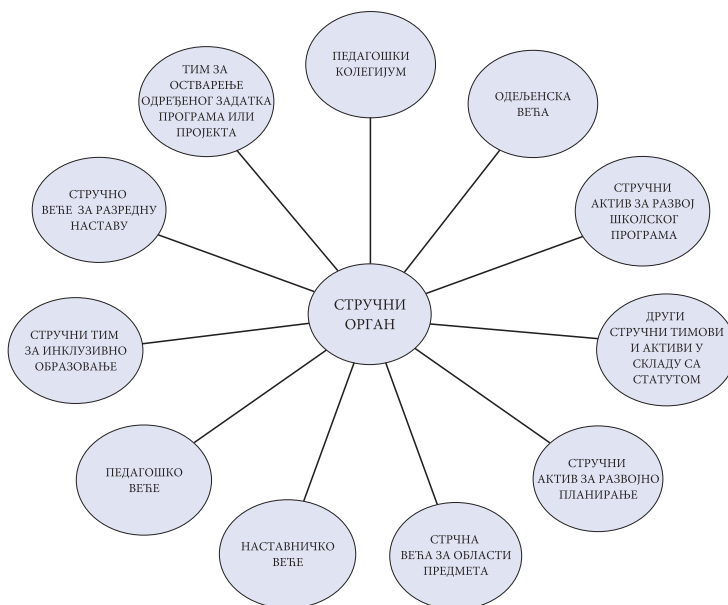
ПЕДАГОШКИ КОЛЕГИЈУМ

ОДЕЉЕНСКА ВЕЋА

СТРУЧНИ АКТИВ ЗА РАЗВОЈ ШКОЛСКОГ ПРОГРАМА

ДРУГИ СТРУЧНИ ТИМОВИ И АКТИВИ У СКЛАДУ СА СТАТУТОМ

СТРУЧНИ АКТИВ ЗА РАЗВОЈНО ПЛАНИРАЊЕ

СТРЧНА ВЕЋА ЗА ОБЛАСТИ ПРЕДМЕТА

НАСТАВНИЧКО ВЕЋЕ

ПЕДАГОШКО ВЕЋЕ

СТРУЧНИ ТИМ ЗА ИНКЛУЗИВНО ОБРАЗОВАЊЕ

СТРУЧНО ВЕЋЕ ЗА РАЗРЕДНУ НАСТАВУ

ТИМ ЗА ОСТВАРЕЊЕ ОДРЕЂЕНОГ ЗАДАТКА ПРОГРАМА ИЛИ ПРОЈЕКТА

СТРУЧНИ ОРГАН